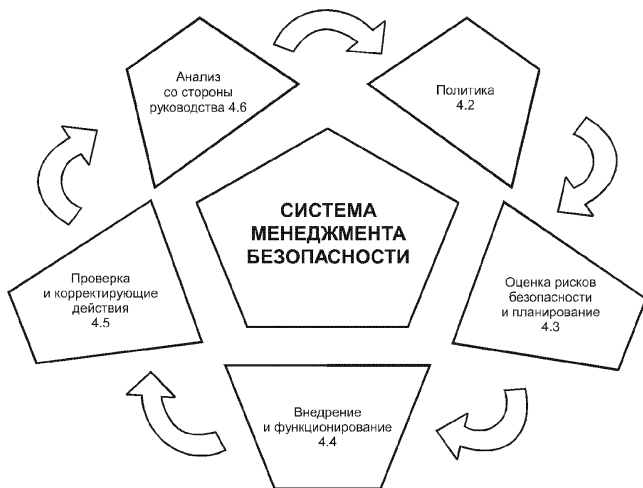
Анализ со стороны руководства 4.6

Политика 4.2

СИСТЕМА МЕНЕДЖМЕНТА БЕЗОПАСНОСТИ

Проверка и корректирующие действия 4.5

Оценка рисков безопасности и планирование 4.3

Внедрение и функционирование 4.4